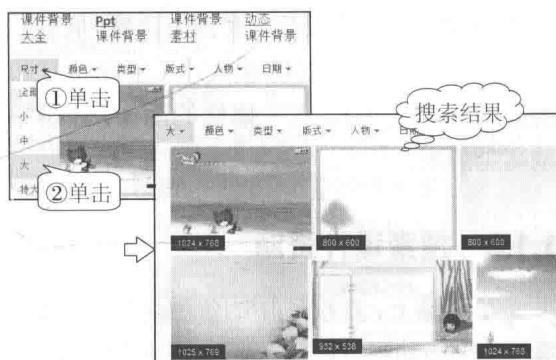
课件背景大全 Ppt 课件背景 课件背景素材 动态 课件背景

尺寸 颜色 类型 版式 人物 日期

全部

小

中

大

特大

①单击

②单击

搜索结果

大 颜色 类型 版式 人物 日期

1024 x 768

800 x 600

800 x 600

1025 x 769

952 x 536

1024 x 768